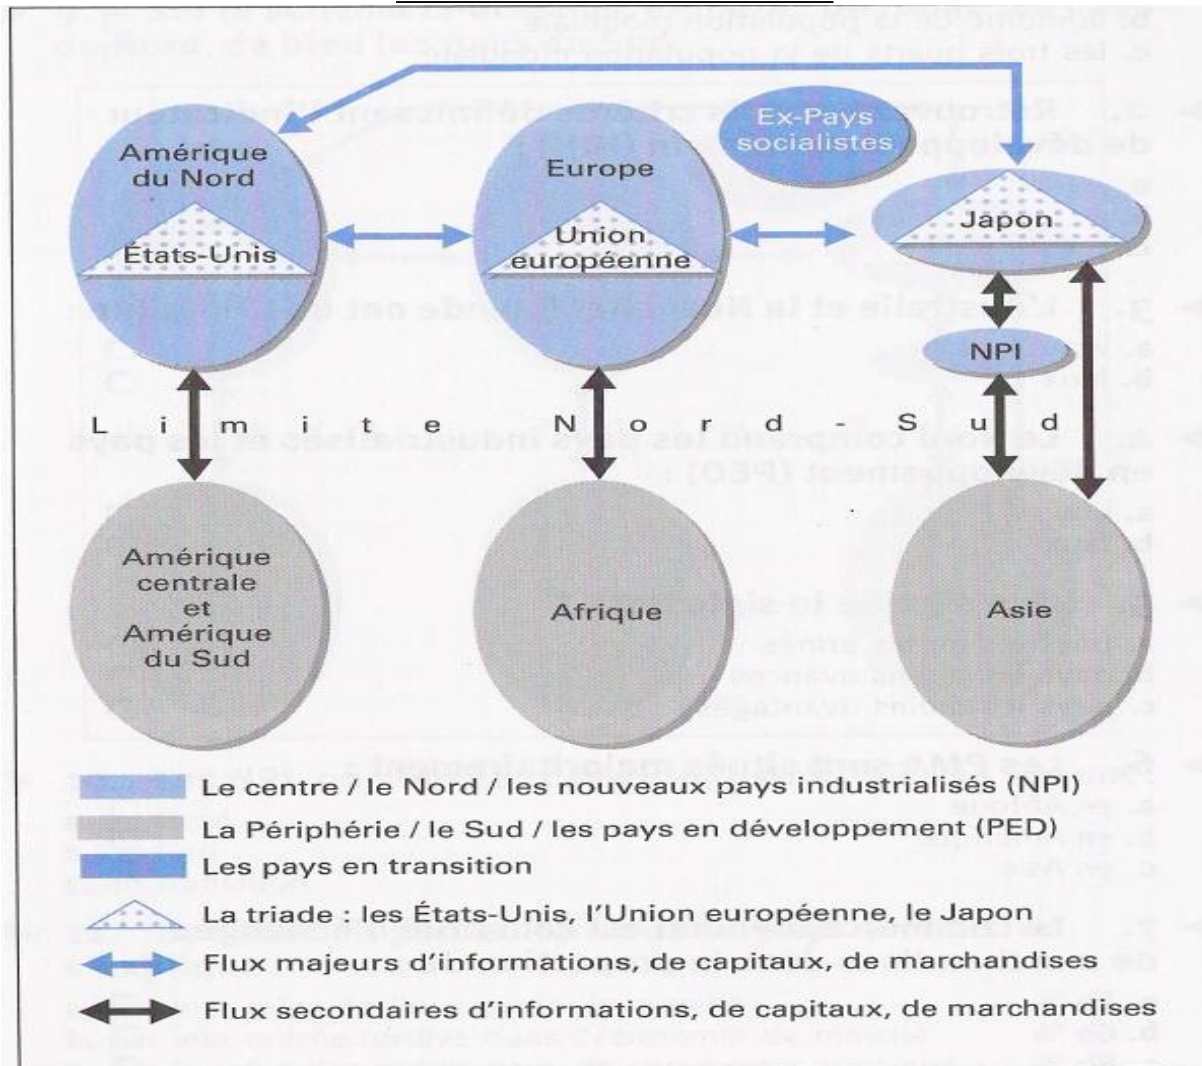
Amérique du Nord

États-Unis

Europe

Union européenne

Ex-Pays socialistes

Japon

NPI

L i m i t e N o r d - S u d

Amérique centrale et Amérique du Sud

Afrique

Asie

Le centre / le Nord / les nouveaux pays industrialisés (NPI)

La Périphérie / le Sud / les pays en développement (PED)

Les pays en transition

La triade : les États-Unis, l'Union européenne, le Japon

Flux majeurs d'informations, de capitaux, de marchandises

Flux secondaires d'informations, de capitaux, de marchandises